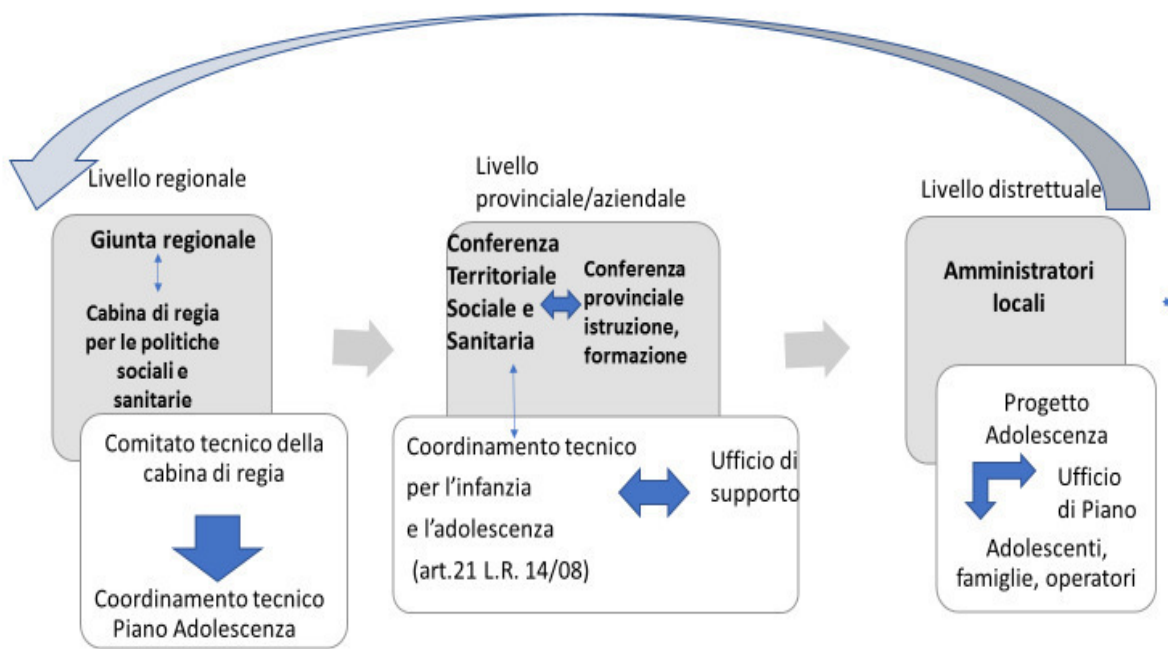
Livello regionale

Giunta regionale

Cabina di regia per le politiche sociali e sanitarie

Comitato tecnico della cabina di regia

Coordinamento tecnico Piano Adolescenza

Livello provinciale/aziendale

Conferenza Territoriale Sociale e Sanitaria

Conferenza provinciale istruzione, formazione

Coordinamento tecnico per l'infanzia e l'adolescenza (art.21 L.R. 14/08)

Ufficio di supporto

Livello distrettuale

Amministratori locali

Progetto Adolescenza

Ufficio di Piano

Adolescenti, famiglie, operatori